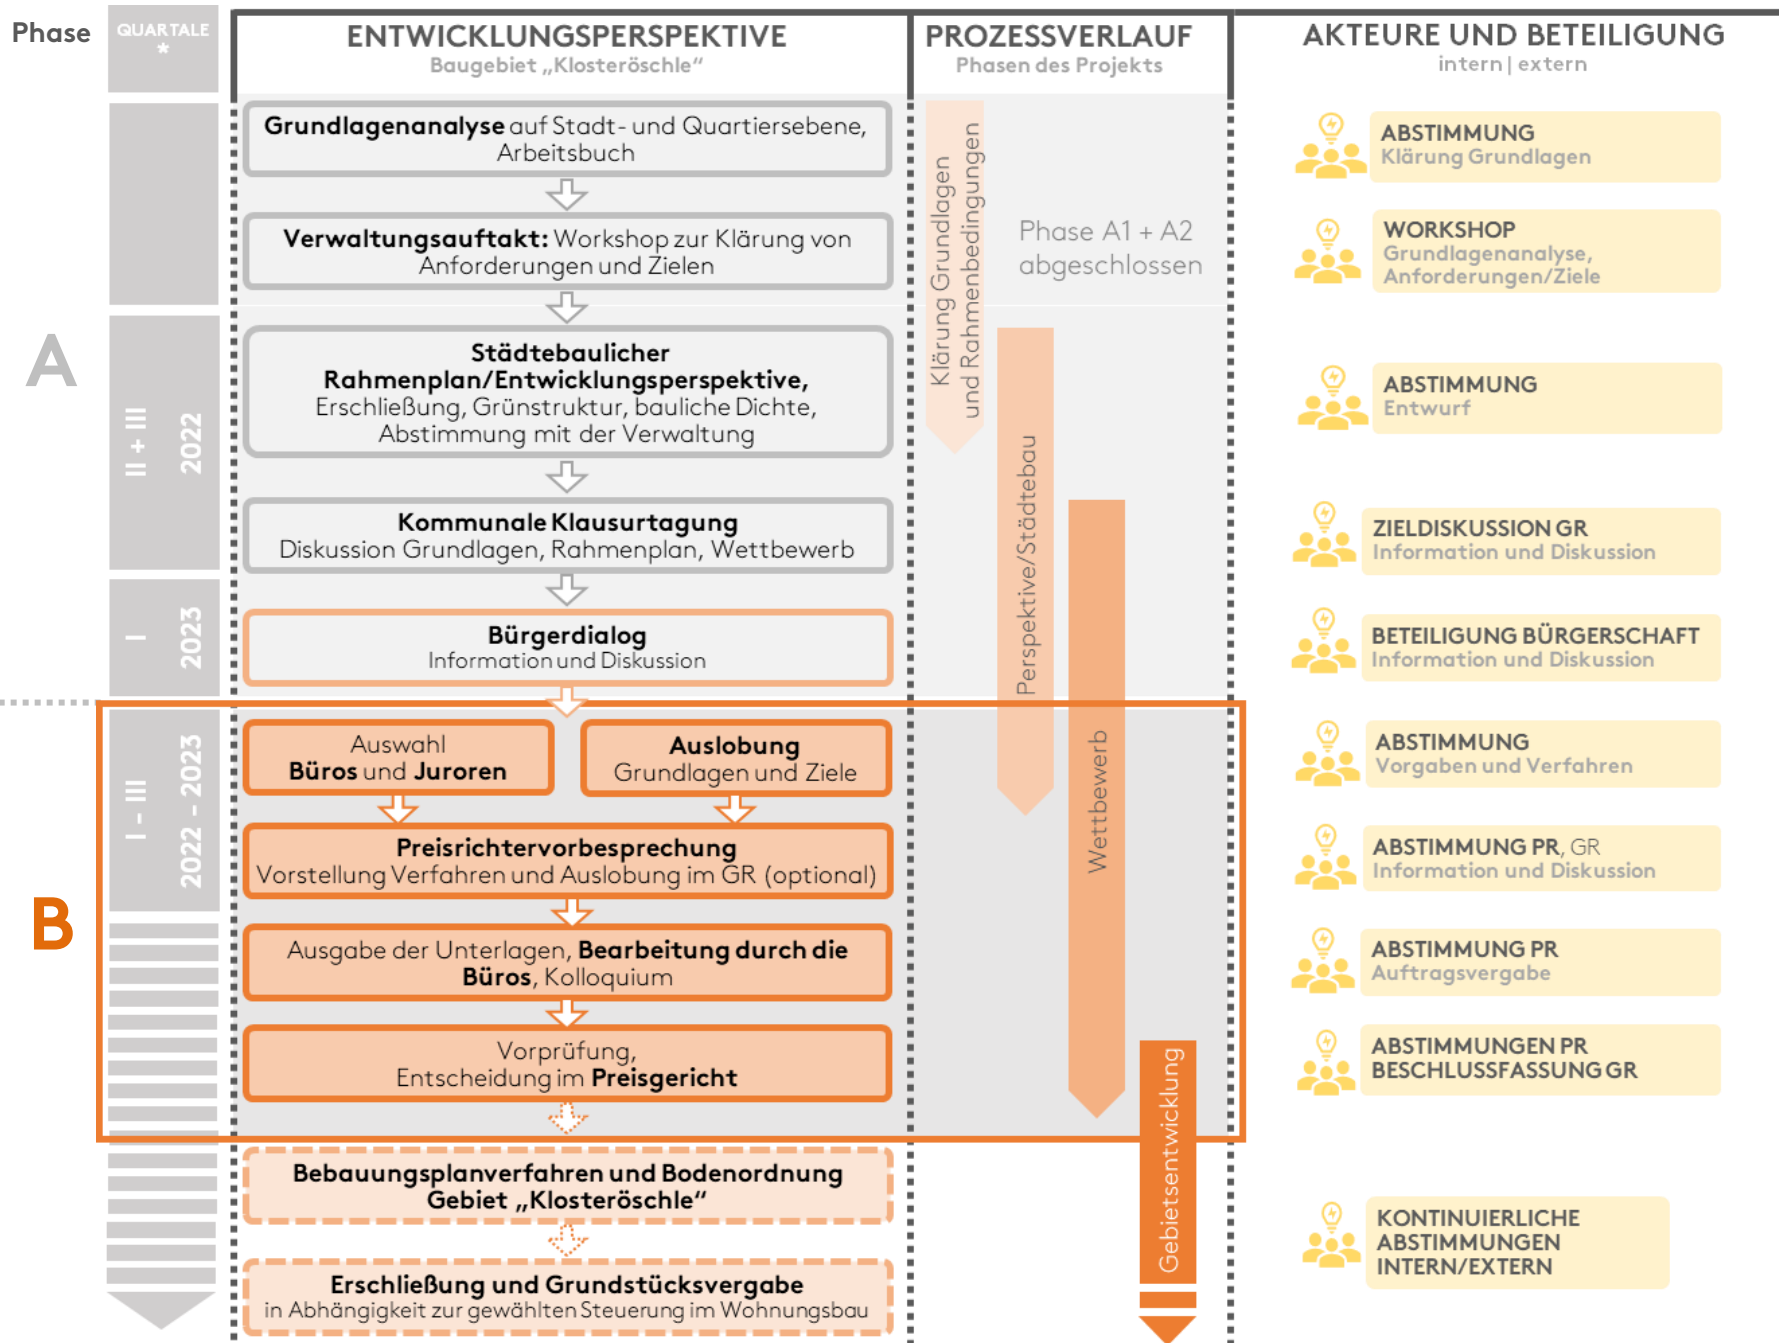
Phase

QUARTALE *

ENTWICKLUNGSPERSPEKTIVE
Baugebiet „Klosteröschle"

PROZESSVERLAUF
Phasen des Projekts

AKTEURE UND BETEILIGUNG
intern | extern

A

2022
II + III

2023
I

B

2022 - 2023
I - III

**Grundlagenanalyse** auf Stadt- und Quartiersebene, Arbeitsbuch

**Verwaltungsauftakt:** Workshop zur Klärung von Anforderungen und Zielen

**Städtebaulicher Rahmenplan/Entwicklungsperspektive,** Erschließung, Grünstruktur, bauliche Dichte, Abstimmung mit der Verwaltung

**Kommunale Klausurtagung**
Diskussion Grundlagen, Rahmenplan, Wettbewerb

**Bürgerdialog**
Information und Diskussion

Auswahl
**Büros** und **Juroren**

**Auslobung**
Grundlagen und Ziele

**Preisrichtervorbesprechung**
Vorstellung Verfahren und Auslobung im GR (optional)

Ausgabe der Unterlagen, **Bearbeitung durch die Büros**, Kolloquium

Vorprüfung,
Entscheidung im **Preisgericht**

**Bebauungsplanverfahren und Bodenordnung Gebiet „Klosteröschle"**

**Erschließung und Grundstücksvergabe**
in Abhängigkeit zur gewählten Steuerung im Wohnungsbau

Klärung Grundlagen und Rahmenbedingungen

Phase A1 + A2 abgeschlossen

Perspektive/Städtebau

Wettbewerb

Gebietsentwicklung

ABSTIMMUNG
Klärung Grundlagen

WORKSHOP
Grundlagenanalyse, Anforderungen/Ziele

ABSTIMMUNG
Entwurf

ZIELDISKUSSION GR
Information und Diskussion

BETEILIGUNG BÜRGERSCHAFT
Information und Diskussion

ABSTIMMUNG
Vorgaben und Verfahren

ABSTIMMUNG PR, GR
Information und Diskussion

ABSTIMMUNG PR
Auftragsvergabe

ABSTIMMUNGEN PR
BESCHLUSSFASSUNG GR

KONTINUIERLICHE ABSTIMMUNGEN INTERN/EXTERN